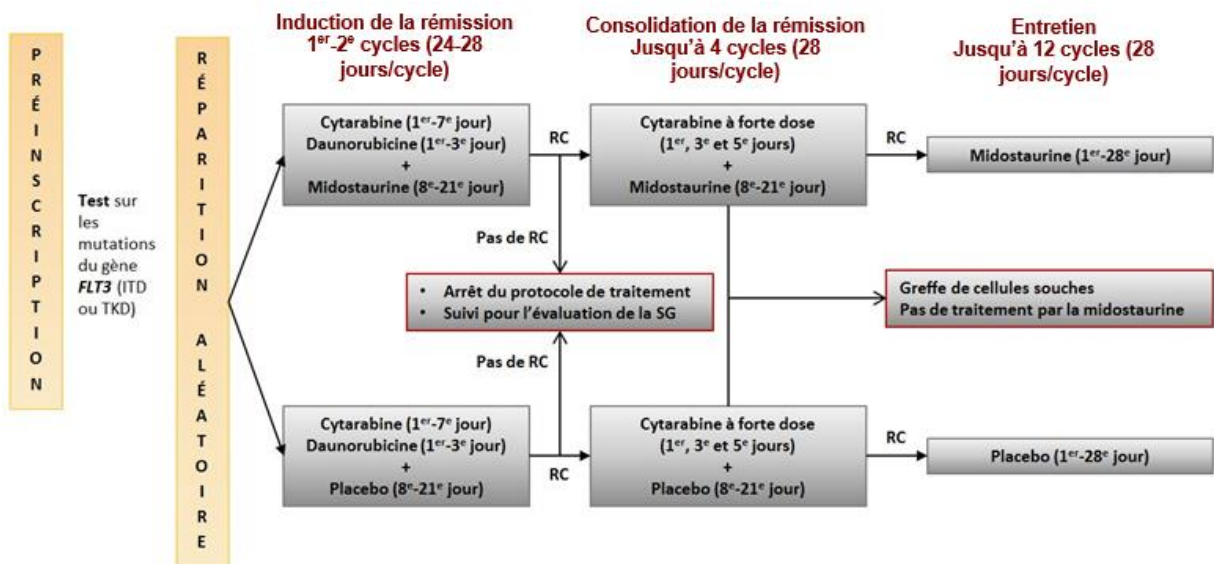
PRÉINSCRIPTION

Test sur les mutations du gène *FLT3* (ITD ou TKD)

RÉPARTITION ALÉATOIRE

Induction de la rémission
1$^{er}$-2$^{e}$ cycles (24-28 jours/cycle)

Consolidation de la rémission
Jusqu'à 4 cycles (28 jours/cycle)

Entretien
Jusqu'à 12 cycles (28 jours/cycle)

Cytarabine (1$^{er}$-7$^{e}$ jour)
Daunorubicine (1$^{er}$-3$^{e}$ jour)
+
Midostaurine (8$^{e}$-21$^{e}$ jour)

RC

Cytarabine à forte dose
(1$^{er}$, 3$^{e}$ et 5$^{e}$ jours)
+
Midostaurine (8$^{e}$-21$^{e}$ jour)

RC

Midostaurine (1$^{er}$-28$^{e}$ jour)

Pas de RC

• Arrêt du protocole de traitement
• Suivi pour l'évaluation de la SG

Greffe de cellules souches
Pas de traitement par la midostaurine

Pas de RC

Cytarabine (1$^{er}$-7$^{e}$ jour)
Daunorubicine (1$^{er}$-3$^{e}$ jour)
+
Placebo (8$^{e}$-21$^{e}$ jour)

RC

Cytarabine à forte dose
(1$^{er}$, 3$^{e}$ et 5$^{e}$ jours)
+
Placebo (8$^{e}$-21$^{e}$ jour)

RC

Placebo (1$^{er}$-28$^{e}$ jour)